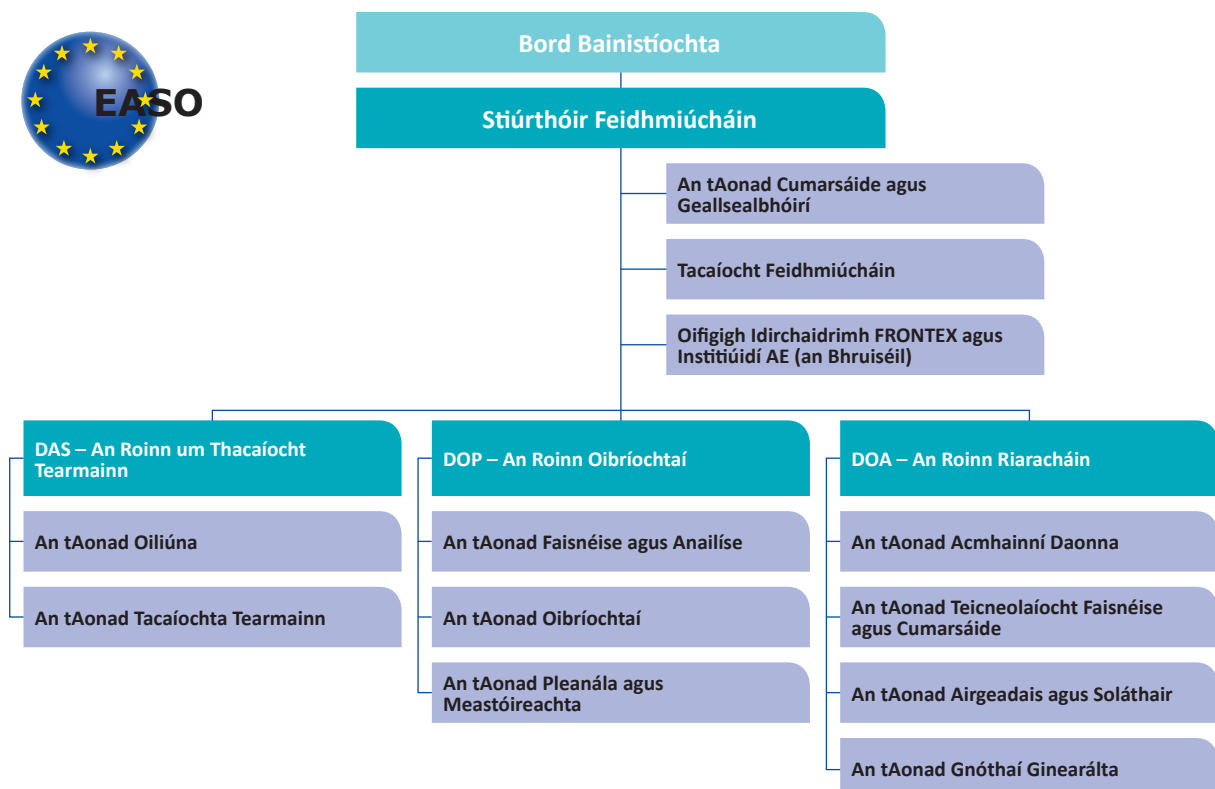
EASO

Bord Bainistíochta

Stiúrthóir Feidhmiúcháin

An tAonad Cumarsáide agus Geallsealbhóirí

Tacaíocht Feidhmiúcháin

Oifigigh Idirchaidrimh FRONTEX agus Institiúidí AE (an Bhruiséil)

DAS – An Roinn um Thacaíocht Tearmainn

An tAonad Oiliúna

An tAonad Tacaíochta Tearmainn

DOP – An Roinn Oibríochtaí

An tAonad Faisnéise agus Anailíse

An tAonad Oibríochtaí

An tAonad Pleanála agus Meastóireachta

DOA – An Roinn Riaracháin

An tAonad Acmhainní Daonna

An tAonad Teicneolaíocht Faisnéise agus Cumarsáide

An tAonad Airgeadais agus Soláthair

An tAonad Gnóthaí Ginearálta